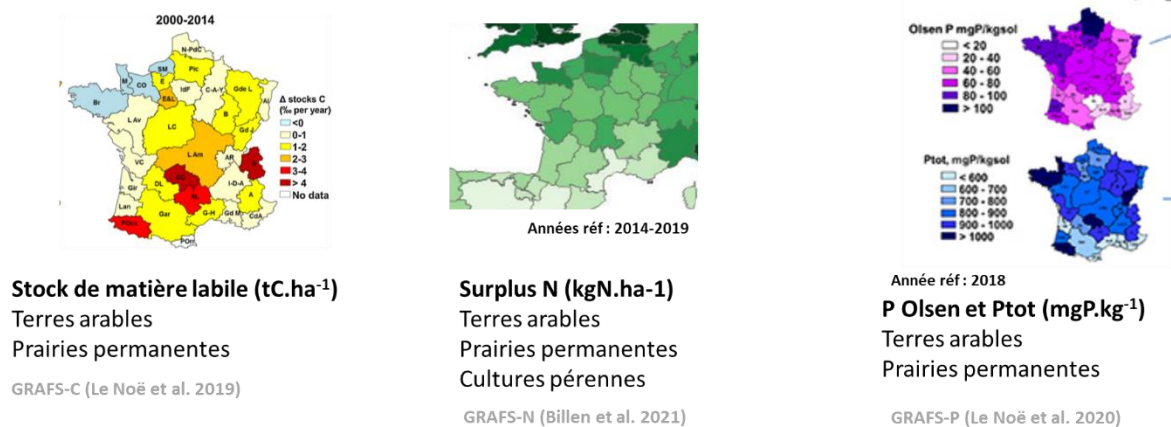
2000-2014

N-PdC
Pic
SM
M
CO
E
Br
IdF
C-A-Y
Gde L
EAL
L Av
LC
B
L
VC
L Am
AR
Gir
DL
I-D-A
Lan
Gar
G-H
Gd M
CdA
A
POr

Δ stocks C (‰ per year)
<0
0-1
1-2
2-3
3-4
> 4
No data

Stock de matière labile (tC.ha$^{-1}$)
Terres arables
Prairies permanentes
GRAFS-C (Le Noë et al. 2019)

Années réf : 2014-2019

Surplus N (kgN.ha-1)
Terres arables
Prairies permanentes
Cultures pérennes
GRAFS-N (Billen et al. 2021)

Olsen P mgP/kgsol
< 20
20 - 40
40 - 60
60 - 80
80 - 100
> 100

Ptot, mgP/kgsol
< 600
600 - 700
700 - 800
800 - 900
900 - 1000
> 1000

Année réf : 2018

P Olsen et Ptot (mgP.kg$^{-1}$)
Terres arables
Prairies permanentes
GRAFS-P (Le Noë et al. 2020)